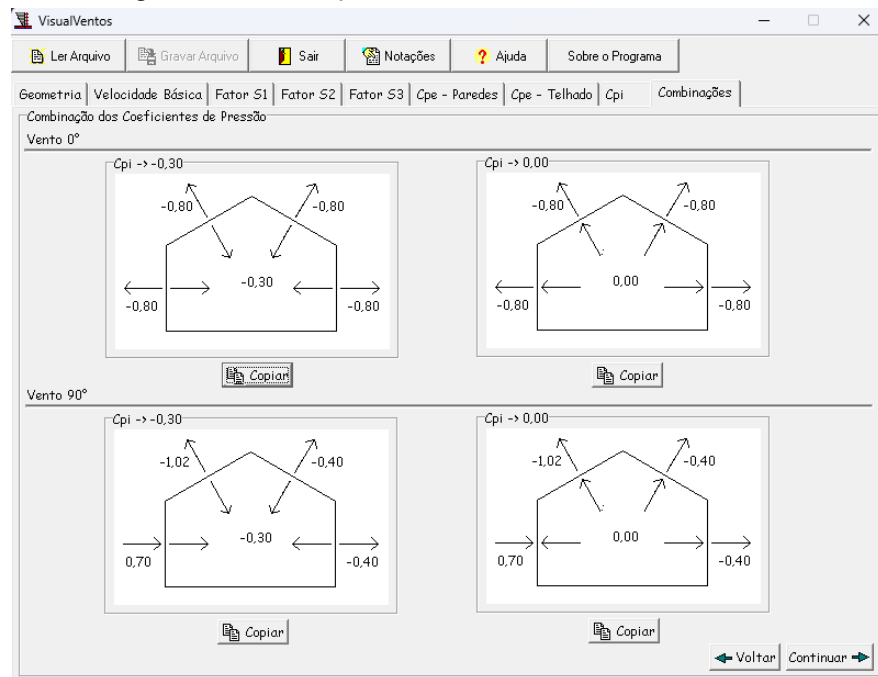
VisualVentos

Ler Arquivo | Gravar Arquivo | Sair | Notações | Ajuda | Sobre o Programa

Geometria | Velocidade Básica | Fator S1 | Fator S2 | Fator S3 | Cpe - Paredes | Cpe - Telhado | Cpi | Combinações

Combinação dos Coeficientes de Pressão

Vento 0°

Cpi -> -0,30

-0,80 -0,80

-0,30

-0,80 -0,80

Copiar

Cpi -> 0,00

-0,80 -0,80

0,00

-0,80 -0,80

Copiar

Vento 90°

Cpi -> -0,30

-1,02 -0,40

-0,30

0,70 -0,40

Copiar

Cpi -> 0,00

-1,02 -0,40

0,00

0,70 -0,40

Copiar

Voltar Continuar